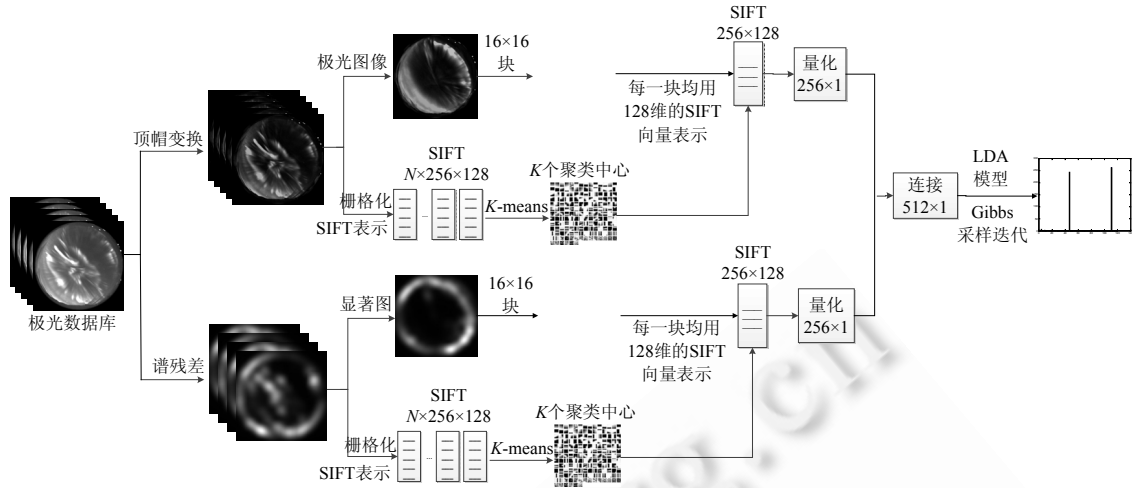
极光数据库

顶帽变换

极光图像

16×16
块

SIFT
256×128

每一块均用
128维的SIFT
向量表示

量化
256×1

SIFT
$N$×256×128

栅格化
SIFT表示

$K$-means

$K$个聚类中心

连接
512×1

LDA
模型

Gibbs
采样迭代

谱残差

显著图

16×16
块

SIFT
256×128

每一块均用
128维的SIFT
向量表示

量化
256×1

SIFT
$N$×256×128

栅格化
SIFT表示

$K$-means

$K$个聚类中心